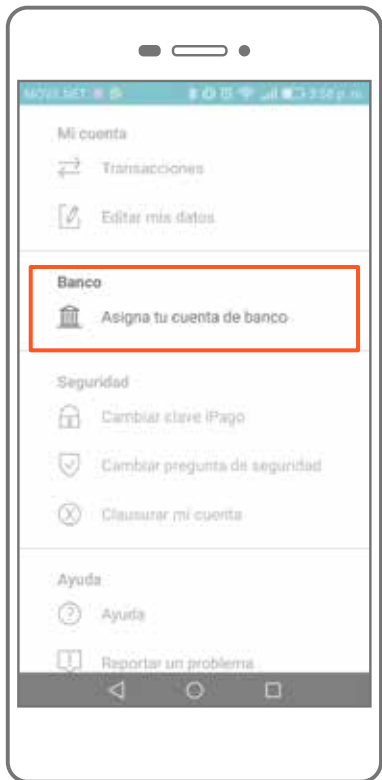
MOVILNET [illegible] 3:58 p.m.

Mi cuenta

Transacciones

Editar mis datos

Banco

Asigna tu cuenta de banco

Seguridad

Cambiar clave iPago

Cambiar pregunta de seguridad

Clausurar mi cuenta

Ayuda

Ayuda

Reportar un problema